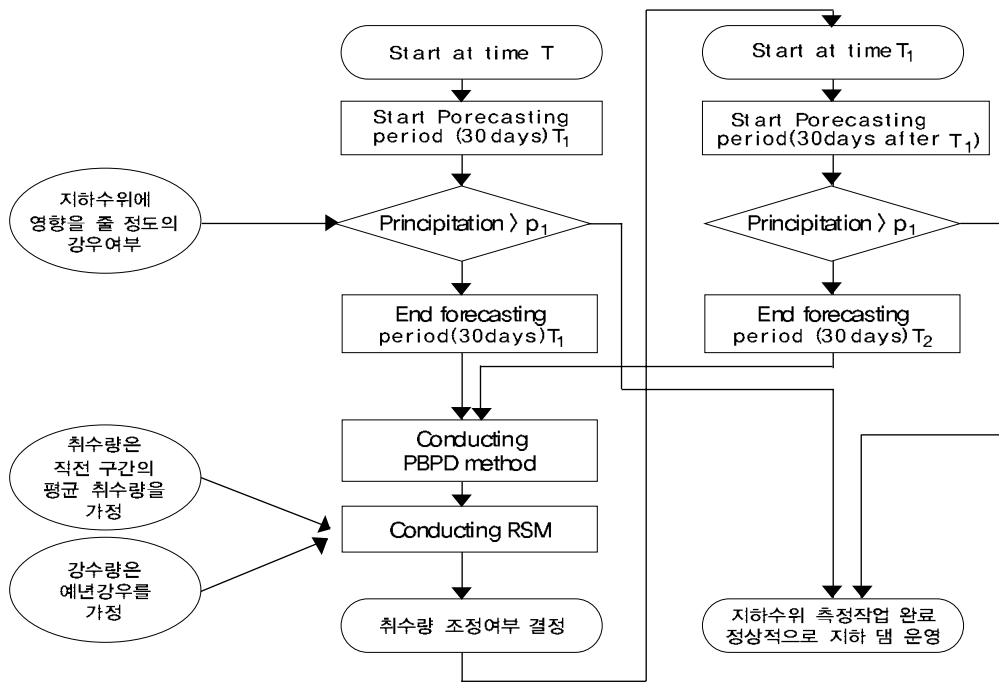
Start at time T

Start Porecasting period (30days) $T_1$

지하수위에 영향을 줄 정도의 강우여부

Principitation 〉 $p_1$

End forecasting period(30days)$T_1$

취수량은 직전 구간의 평균 취수량을 가정

강수량은 예년강우를 가정

Conducting PBPD method

Conducting RSM

취수량 조정여부 결정

Start at time $T_1$

Start Porecasting period(30days after $T_1$)

Principitation 〉 $p_1$

End forecasting period (30days) $T_2$

지하수위 측정작업 완료 정상적으로 지하 댐 운영